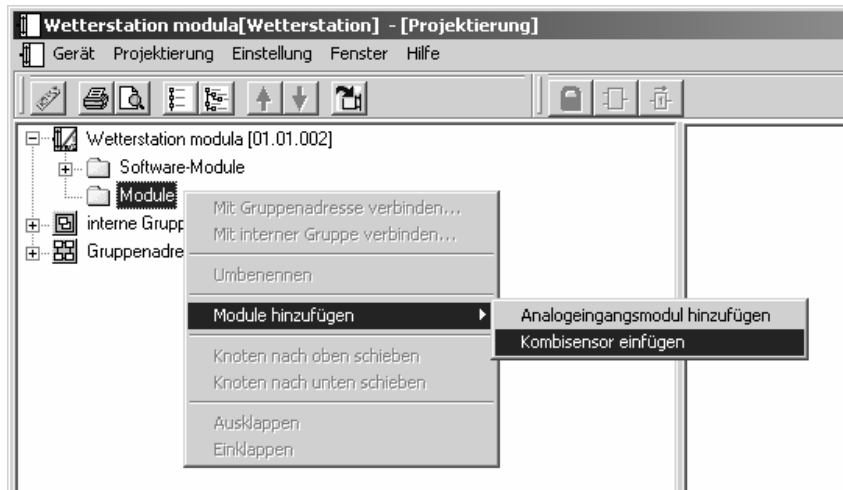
Wetterstation modula[Wetterstation] - [Projektierung]

Gerät Projektierung Einstellung Fenster Hilfe

Wetterstation modula [01.01.002]
Software-Module
Module
interne Grupp
Gruppenadre

Mit Gruppenadresse verbinden...
Mit interner Gruppe verbinden...
Umbenennen
Module hinzufügen
Knoten nach oben schieben
Knoten nach unten schieben
Ausklappen
Einklappen

Analogeingangsmodul hinzufügen
Kombisensor einfügen